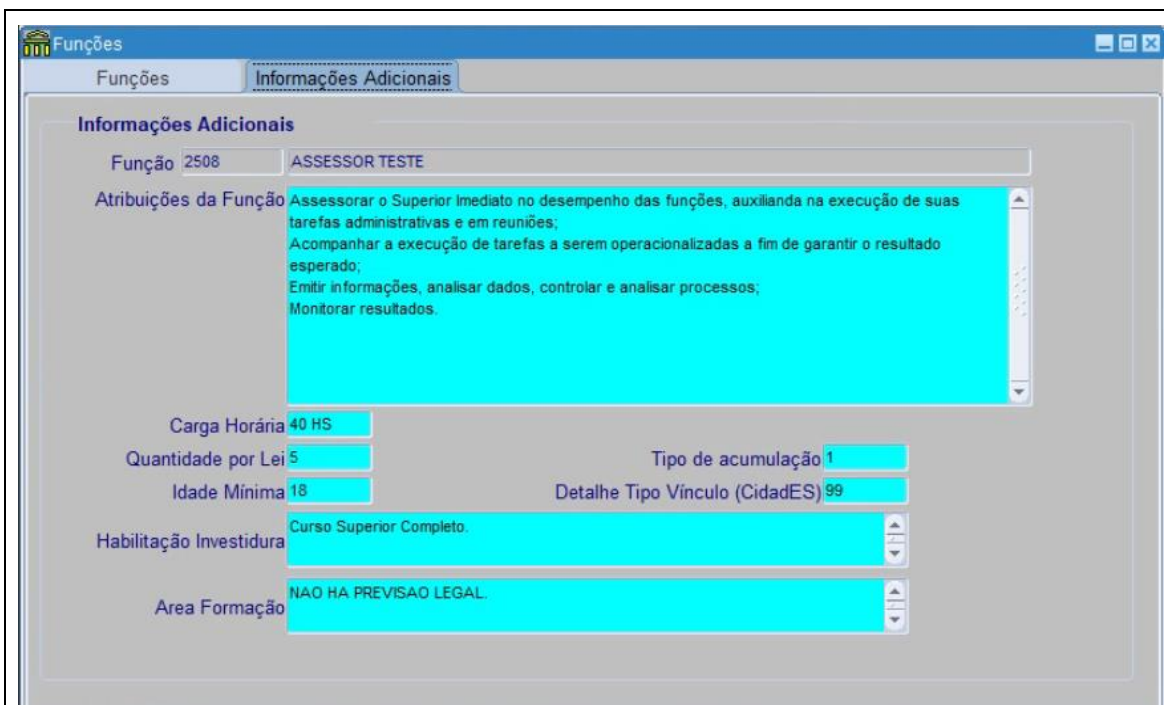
Funções

Funções | Informações Adicionais

Informações Adicionais

Função 2508 ASSESSOR TESTE

Atribuições da Função Assessorar o Superior Imediato no desempenho das funções, auxilianda na execução de suas tarefas administrativas e em reuniões;
Acompanhar a execução de tarefas a serem operacionalizadas a fim de garantir o resultado esperado;
Emitir informações, analisar dados, controlar e analisar processos;
Monitorar resultados.

Carga Horária 40 HS

Quantidade por Lei 5

Tipo de acumulação 1

Idade Mínima 18

Detalhe Tipo Vínculo (CidadES) 99

Habilitação Investidura Curso Superior Completo.

Area Formação NAO HA PREVISAO LEGAL.